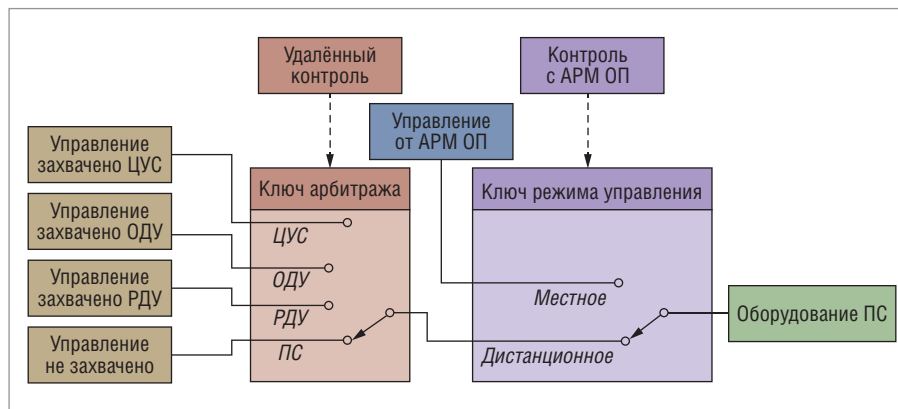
Удалённый контроль

Контроль с АРМ ОП

Управление от АРМ ОП

Управление захвачено ЦУС

Управление захвачено ОДУ

Управление захвачено РДУ

Управление не захвачено

Ключ арбитража

ЦУС

ОДУ

РДУ

ПС

Ключ режима управления

Местное

Дистанционное

Оборудование ПС